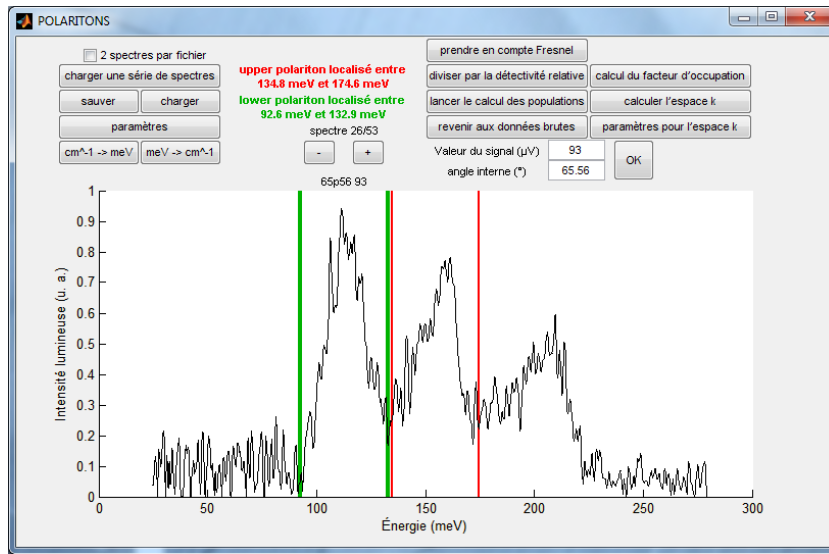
POLARITONS

2 spectres par fichier

charger une série de spectres

sauver

charger

paramètres

cm^-1 -> meV

meV -> cm^-1

upper polariton localisé entre 134.8 meV et 174.6 meV

lower polariton localisé entre 92.6 meV et 132.9 meV

spectre 26/53

-

+

prendre en compte Fresnel

diviser par la détectivité relative

calcul du facteur d'occupation

lancer le calcul des populations

calculer l'espace k

revenir aux données brutes

paramètres pour l'espace k

Valeur du signal (µV)

93

angle interne (°)

65.56

OK

65p56 93

1
0.9
0.8
0.7
0.6
0.5
0.4
0.3
0.2
0.1
0

Intensité lumineuse (u. a.)

0
50
100
150
200
250
300

Énergie (meV)